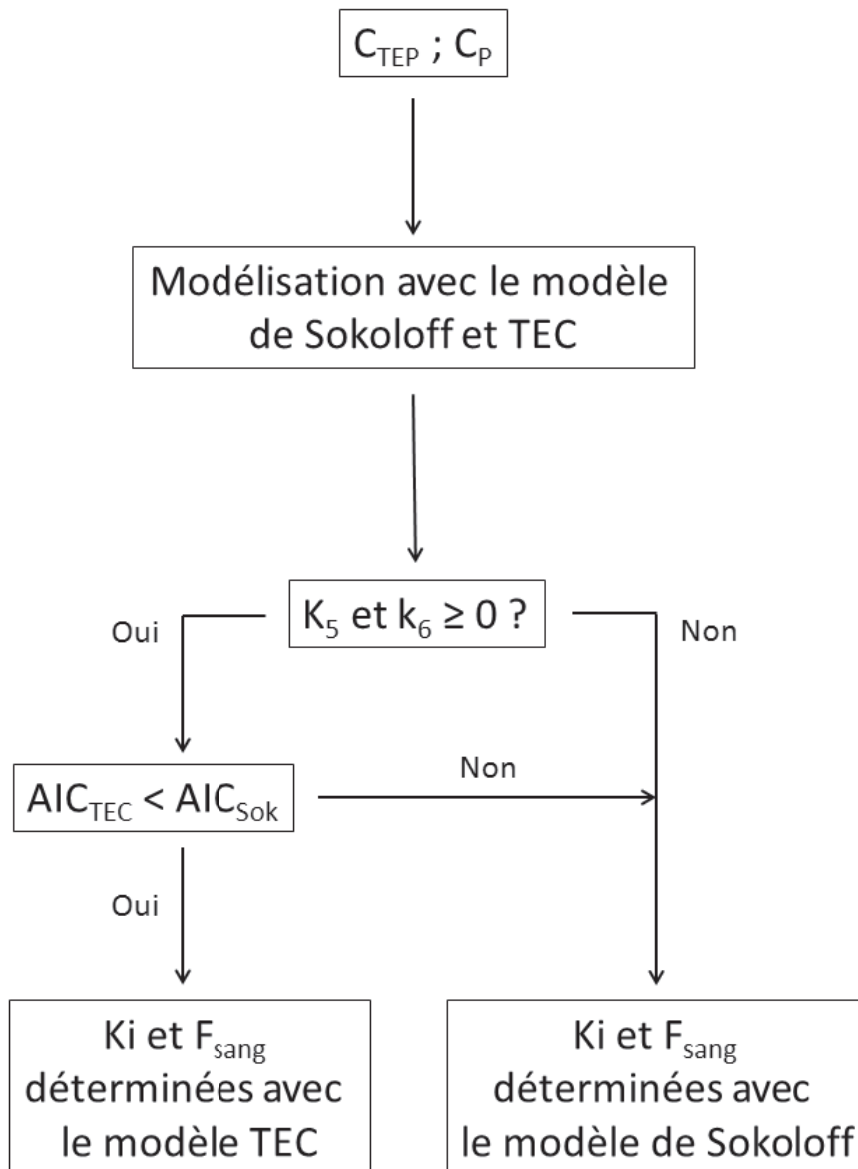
$C_{TEP}$ ; $C_P$

Modélisation avec le modèle de Sokoloff et TEC

$K_5$ et $k_6 \geq 0$ ?

Oui

Non

$AIC_{TEC} < AIC_{Sok}$

Non

Oui

Ki et $F_{sang}$ déterminées avec le modèle TEC

Ki et $F_{sang}$ déterminées avec le modèle de Sokoloff